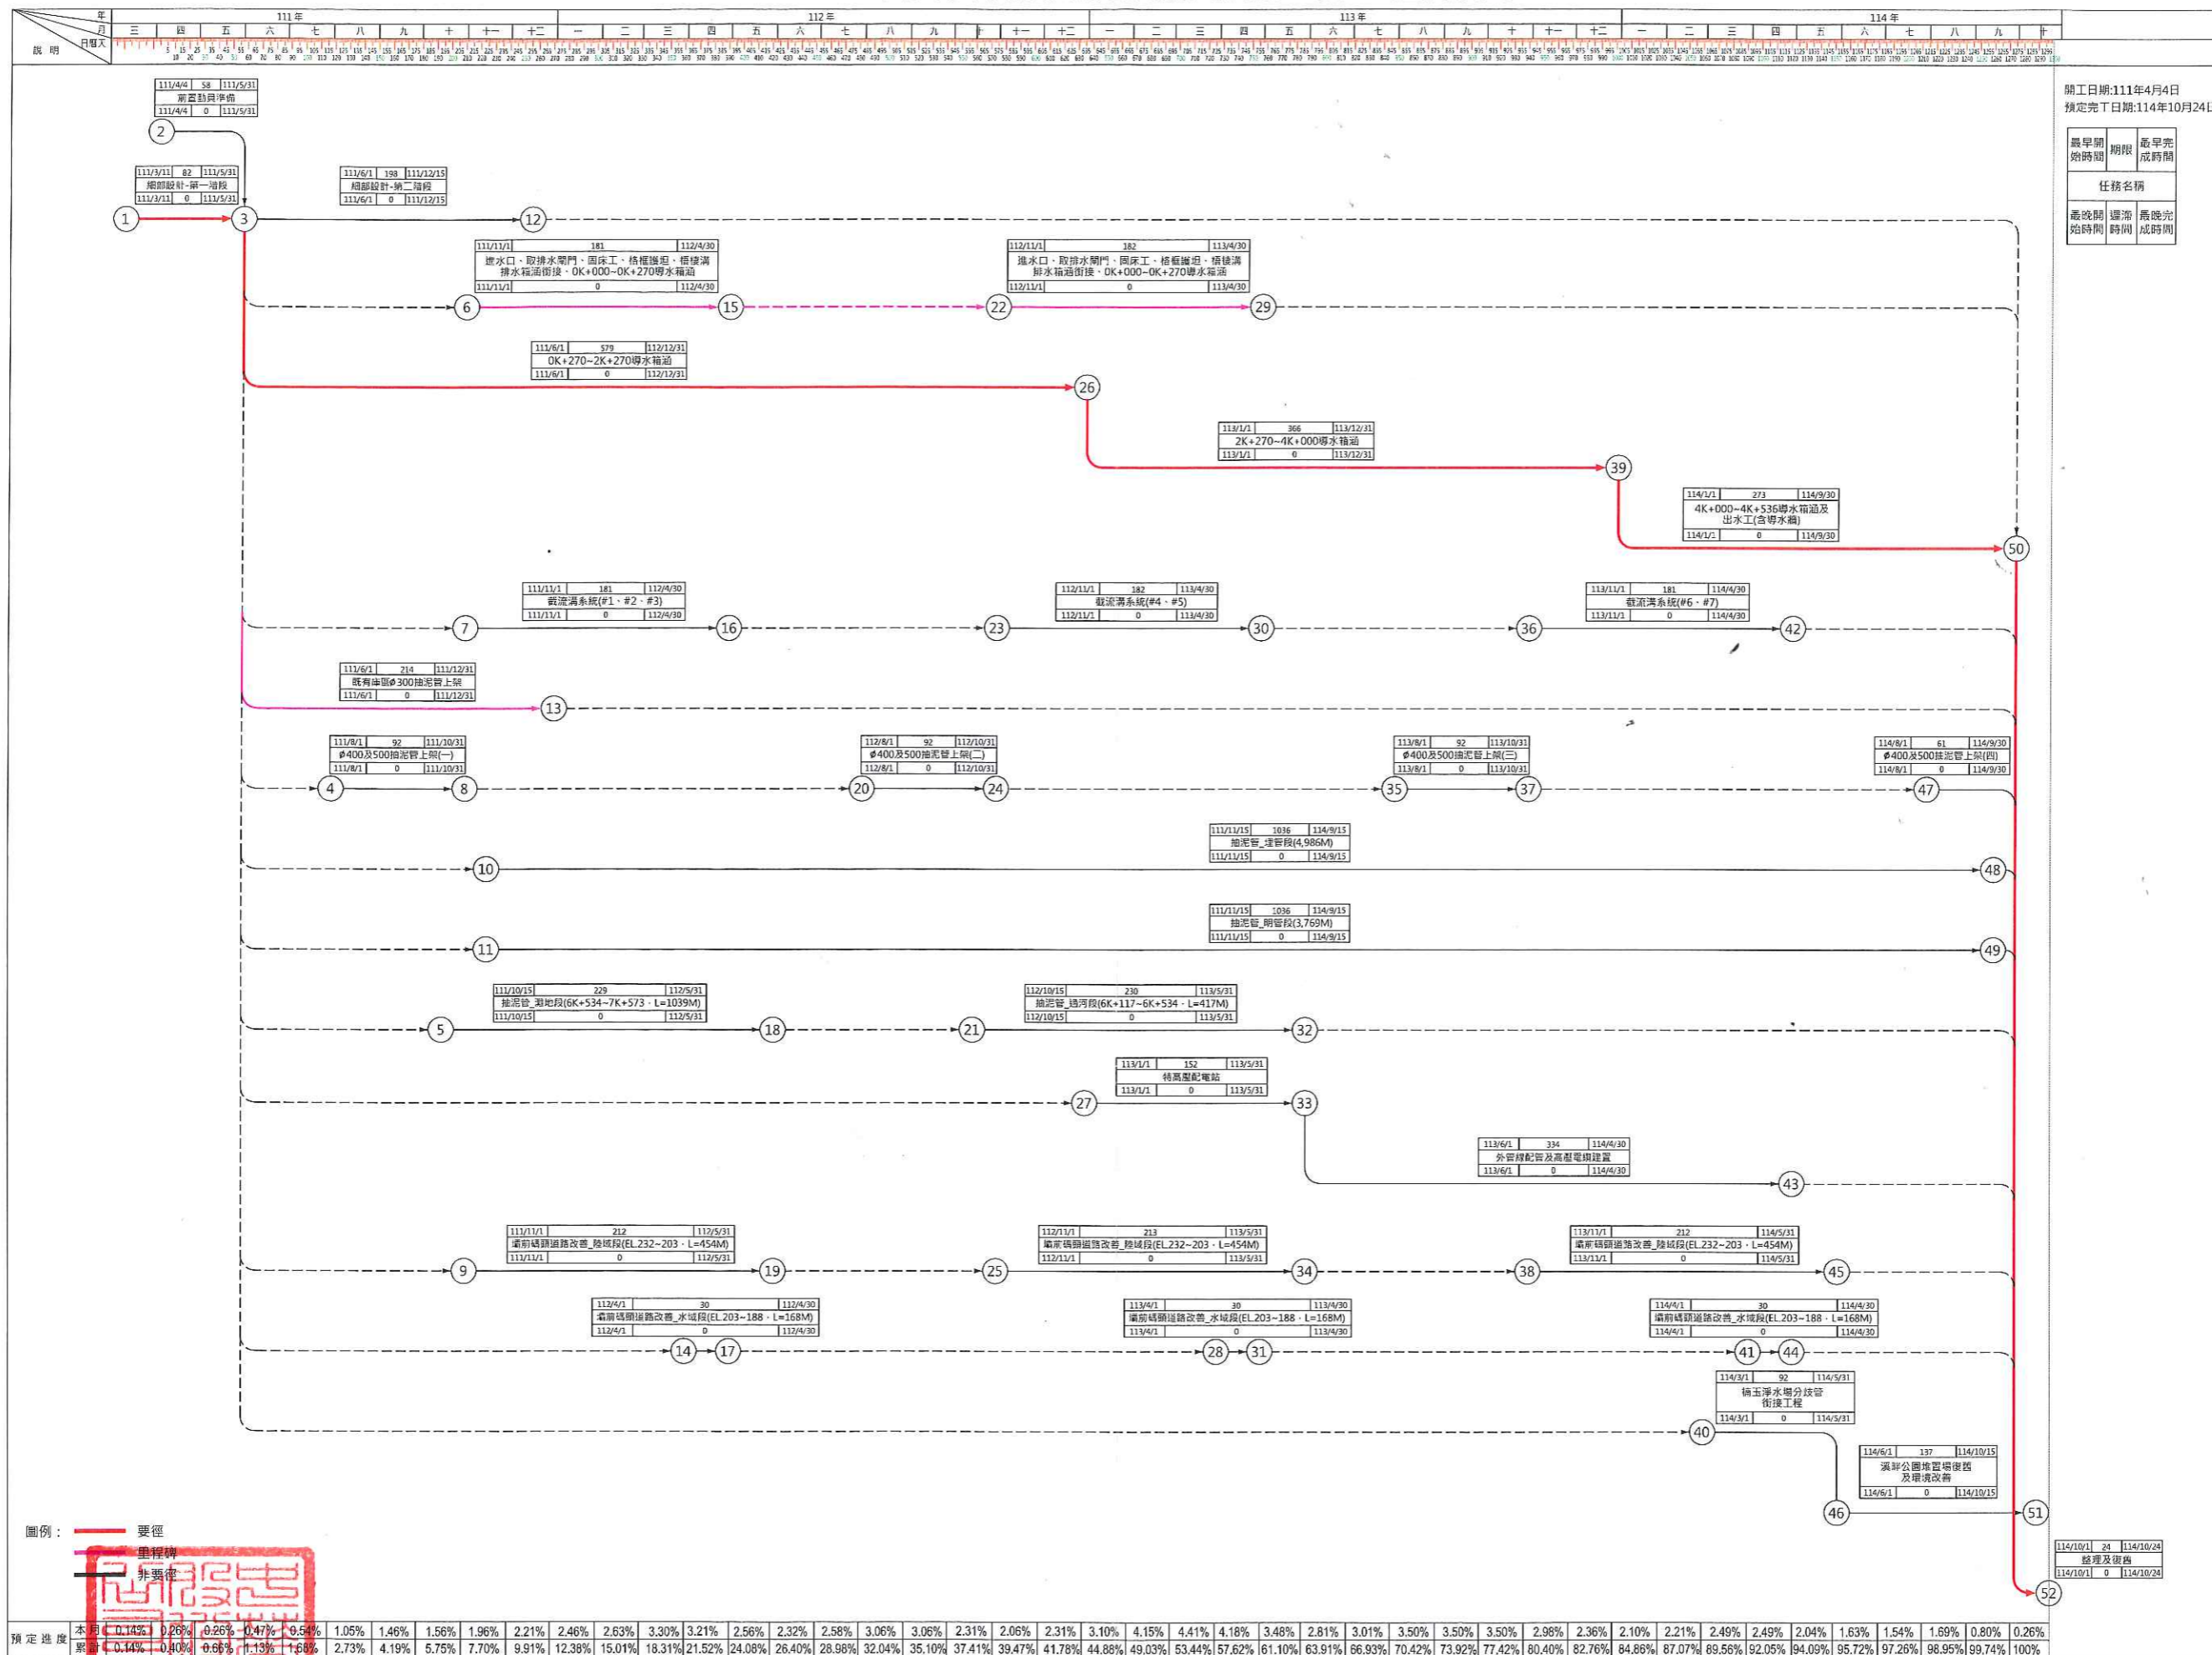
年 111年 112年 113年 114年
月 三 四 五 六 七 八 九 十 十一 十二 一 二 三 四 五 六 七 八 九 十 十一 十二 一 二 三 四 五 六 七 八 九 十 十一 十二 一 二 三 四 五 六 七 八 九 十
說明 日曆天

開工日期:111年4月4日
預定完工日期:114年10月24日

| 最早開始時間 | 期限 | 最早完成時間 |
|---|---|---|
| 任務名稱 | | |
| 最晚開始時間 | 遲滯時間 | 最晚完成時間 |

111/4/4 58 111/5/31
前置動員準備
111/4/4 0 111/5/31

111/3/11 82 111/5/31
細部設計-第一階段
111/3/11 0 111/5/31

111/6/1 198 111/12/15
細部設計-第二階段
111/6/1 0 111/12/15

111/11/1 181 112/4/30
進水口、取排水閘門、固床工、格框護坦、梯樓溝排水箱涵銜接、0K+000~0K+270導水箱涵
111/11/1 0 112/4/30

112/11/1 182 113/4/30
進水口、取排水閘門、固床工、格框護坦、梯樓溝排水箱涵銜接、0K+000~0K+270導水箱涵
112/11/1 0 113/4/30

111/6/1 579 112/12/31
0K+270~2K+270導水箱涵
111/6/1 0 112/12/31

113/1/1 366 113/12/31
2K+270~4K+000導水箱涵
113/1/1 0 113/12/31

114/1/1 273 114/9/30
4K+000~4K+536導水箱涵及出水工(含導水渠)
114/1/1 0 114/9/30

111/11/1 181 112/4/30
截流溝系統(#1、#2、#3)
111/11/1 0 112/4/30

112/11/1 182 113/4/30
截流溝系統(#4、#5)
112/11/1 0 113/4/30

113/11/1 181 114/4/30
截流溝系統(#6、#7)
113/11/1 0 114/4/30

111/6/1 214 111/12/31
既有庫區ø300抽泥管上架
111/6/1 0 111/12/31

111/8/1 92 111/10/31
ø400及500抽泥管上架(一)
111/8/1 0 111/10/31

112/8/1 92 112/10/31
ø400及500抽泥管上架(二)
112/8/1 0 112/10/31

113/8/1 92 113/10/31
ø400及500抽泥管上架(三)
113/8/1 0 113/10/31

114/8/1 61 114/9/30
ø400及500抽泥管上架(四)
114/8/1 0 114/9/30

111/11/15 1036 114/9/15
抽泥管_埋管段(4,986M)
111/11/15 0 114/9/15

111/11/15 1036 114/9/15
抽泥管_明管段(3,769M)
111/11/15 0 114/9/15

111/10/15 229 112/5/31
抽泥管_灘地段(6K+534~7K+573，L=1039M)
111/10/15 0 112/5/31

112/10/15 230 113/5/31
抽泥管_過河段(6K+117~6K+534，L=417M)
112/10/15 0 113/5/31

113/1/1 152 113/5/31
特高壓配電站
113/1/1 0 113/5/31

113/6/1 334 114/4/30
外管線配管及高壓電纜建置
113/6/1 0 114/4/30

111/11/1 212 112/5/31
壩前碼頭道路改善_陸域段(EL.232~203，L=454M)
111/11/1 0 112/5/31

112/11/1 213 113/5/31
壩前碼頭道路改善_陸域段(EL.232~203，L=454M)
112/11/1 0 113/5/31

113/11/1 212 114/5/31
壩前碼頭道路改善_陸域段(EL.232~203，L=454M)
113/11/1 0 114/5/31

112/4/1 30 112/4/30
壩前碼頭道路改善_水域段(EL.203~188，L=168M)
112/4/1 0 112/4/30

113/4/1 30 113/4/30
壩前碼頭道路改善_水域段(EL.203~188，L=168M)
113/4/1 0 113/4/30

114/4/1 30 114/4/30
壩前碼頭道路改善_水域段(EL.203~188，L=168M)
114/4/1 0 114/4/30

114/3/1 92 114/5/31
鏡玉淨水場分歧管銜接工程
114/3/1 0 114/5/31

114/6/1 137 114/10/15
溪畔公園堆置場復舊及環境改善
114/6/1 0 114/10/15

114/10/1 24 114/10/24
整理及復舊
114/10/1 0 114/10/24

1 2 3 4 5 6 7 8 9 10 11 12 13 14 15 16 17 18 19 20 21 22 23 24 25 26 27 28 29 30 31 32 33 34 35 36 37 38 39 40 41 42 43 44 45 46 47 48 49 50 51 52

圖例：
要徑
里程碑
非要徑

| 預定進度 | 本月 | 0.14% | 0.26% | 0.26% | 0.47% | 0.54% | 1.05% | 1.46% | 1.56% | 1.96% | 2.21% | 2.46% | 2.63% | 3.30% | 3.21% | 2.56% | 2.32% | 2.58% | 3.06% | 3.06% | 2.31% | 2.06% | 2.31% | 3.10% | 4.15% | 4.41% | 4.18% | 3.48% | 2.81% | 3.01% | 3.50% | 3.50% | 3.50% | 2.98% | 2.36% | 2.10% | 2.21% | 2.49% | 2.49% | 2.04% | 1.63% | 1.54% | 1.69% | 0.80% | 0.26% |
|---|---|---|---|---|---|---|---|---|---|---|---|---|---|---|---|---|---|---|---|---|---|---|---|---|---|---|---|---|---|---|---|---|---|---|---|---|---|---|---|---|---|---|---|---|---|
| | 累計 | 0.14% | 0.40% | 0.66% | 1.13% | 1.68% | 2.73% | 4.19% | 5.75% | 7.70% | 9.91% | 12.38% | 15.01% | 18.31% | 21.52% | 24.08% | 26.40% | 28.98% | 32.04% | 35.10% | 37.41% | 39.47% | 41.78% | 44.88% | 49.03% | 53.44% | 57.62% | 61.10% | 63.91% | 66.93% | 70.42% | 73.92% | 77.42% | 80.40% | 82.76% | 84.86% | 87.07% | 89.56% | 92.05% | 94.09% | 95.72% | 97.26% | 98.95% | 99.74% | 100% |